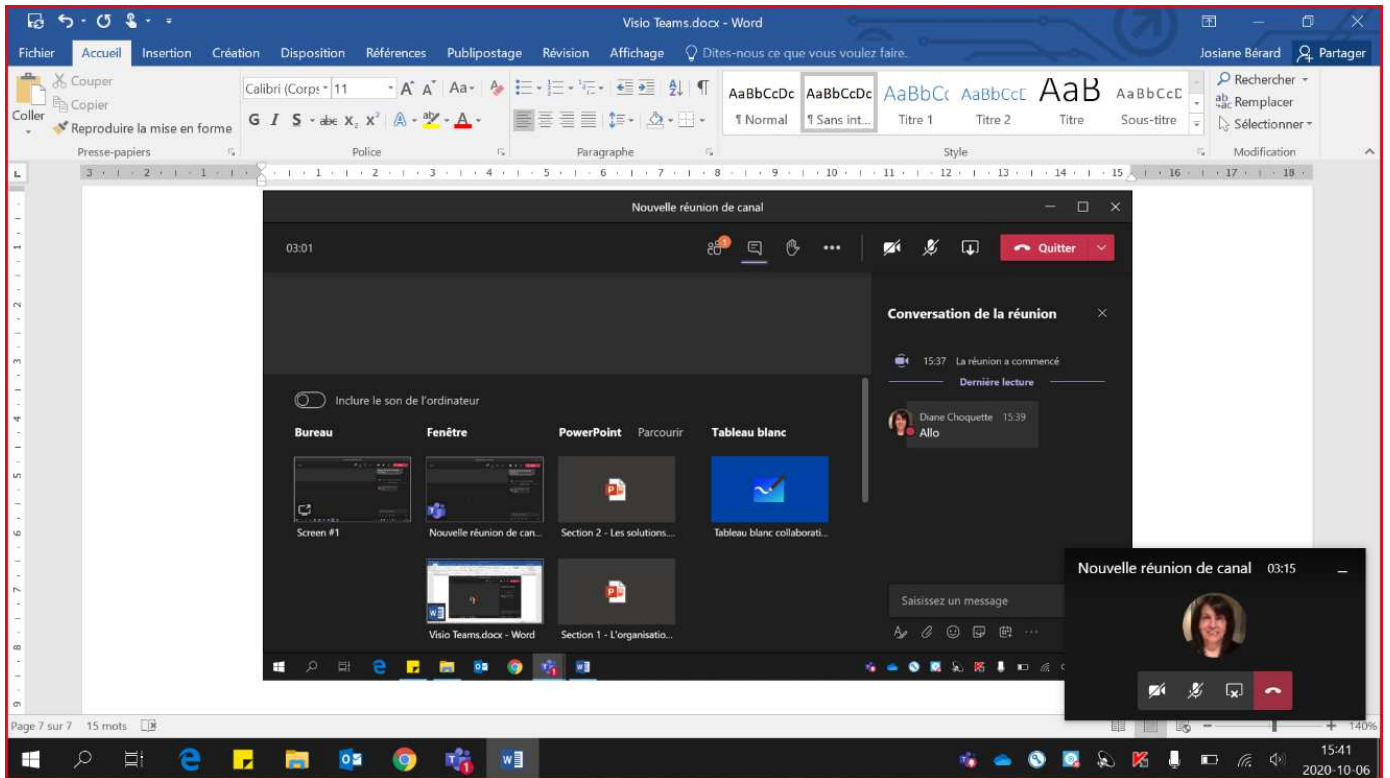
Visio Teams.docx - Word

Fichier Accueil Insertion Création Disposition Références Publipostage Révision Affichage Dites-nous ce que vous voulez faire. Josiane Bérard Partager

Couper
Copier
Coller
Reproduire la mise en forme
Presse-papiers

Calibri (Corps 11
G I S abc $x_2$ $x^2$
Police

Paragraphe

AaBbCcDc ¶ Normal
AaBbCcDc ¶ Sans int...
AaBbCc Titre 1
AaBbCcE Titre 2
AaB Titre
AaBbCcD Sous-titre
Style

Rechercher
Remplacer
Sélectionner
Modification

Nouvelle réunion de canal

03:01

Quitter

Conversation de la réunion

15:37 La réunion a commencé
Dernière lecture

Diane Choquette 15:39
Allo

Inclure le son de l'ordinateur

Bureau
Fenêtre
PowerPoint Parcourir
Tableau blanc

Screen #1
Nouvelle réunion de can...
Section 2 - Les solutions...
Tableau blanc collaborati...
Visio Teams.docx - Word
Section 1 - L'organisatio...

Saisissez un message

Nouvelle réunion de canal 03:15

Page 7 sur 7 15 mots

140%

15:41
2020-10-06